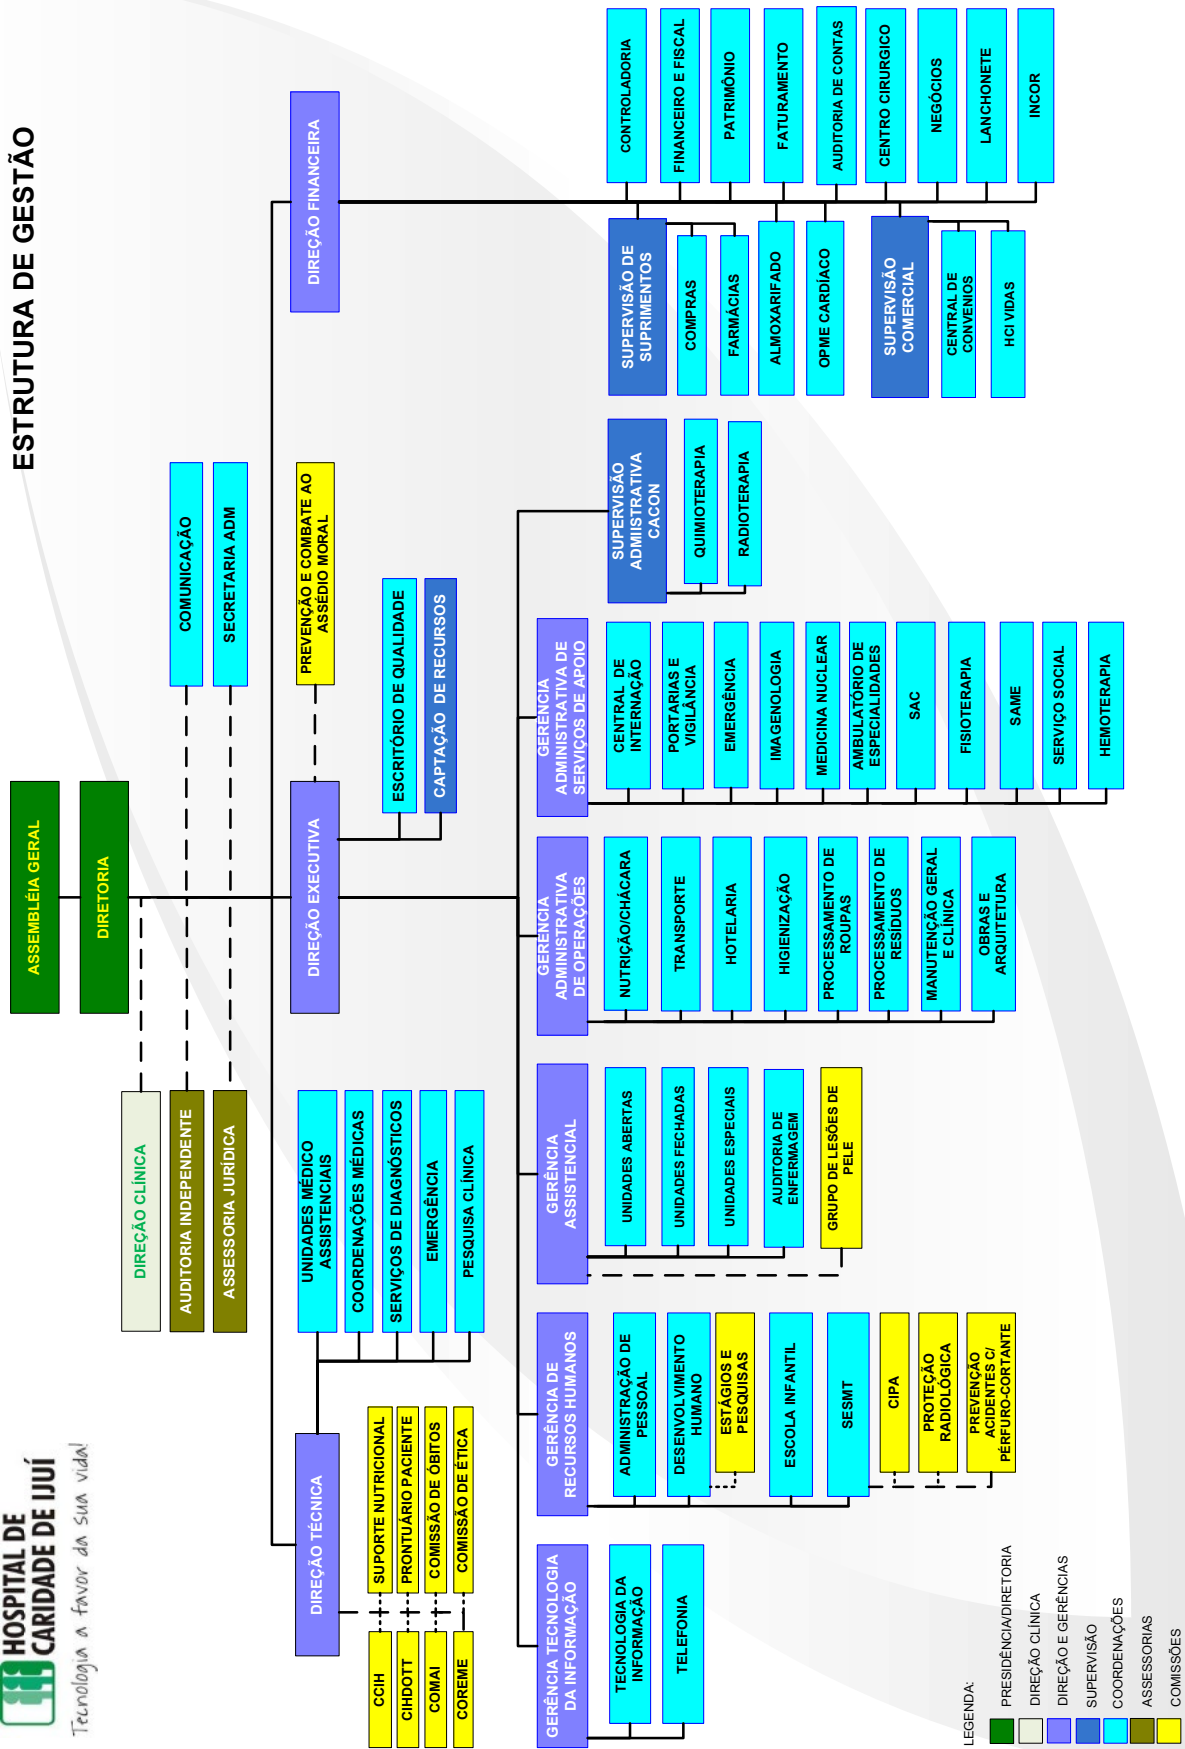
ESTRUTURA DE GESTÃO

HOSPITAL DE CARIDADE DE IJUÍ
Tecnologia a favor da sua vida!

ASSEMBLÉIA GERAL
DIRETORIA

DIREÇÃO CLÍNICA
AUDITORIA INDEPENDENTE
ASSESSORIA JURÍDICA

COMUNICAÇÃO
SECRETARIA ADM

DIREÇÃO EXECUTIVA
PREVENÇÃO E COMBATE AO ASSÉDIO MORAL
ESCRITÓRIO DE QUALIDADE
CAPTAÇÃO DE RECURSOS

DIREÇÃO FINANCEIRA
CONTROLADORIA
FINANCEIRO E FISCAL
PATRIMÔNIO
FATURAMENTO
AUDITORIA DE CONTAS
CENTRO CIRURGICO
NEGÓCIOS
LANCHONETE
INCOR

SUPERVISÃO DE SUPRIMENTOS
COMPRAS
FARMÁCIAS
ALMOXARIFADO
OPME CARDÍACO
SUPERVISÃO COMERCIAL
CENTRAL DE CONVENIOS
HCI VIDAS

SUPERVISÃO ADMISTRATIVA CACON
QUIMIOTERAPIA
RADIOTERAPIA

GERÊNCIA ADMINISTRATIVA DE SERVIÇOS DE APOIO
CENTRAL DE INTERNAÇÃO
PORTARIAS E VIGILÂNCIA
EMERGÊNCIA
IMAGENOLOGIA
MEDICINA NUCLEAR
AMBULATÓRIO DE ESPECIALIDADES
SAC
FISIOTERAPIA
SAME
SERVIÇO SOCIAL
HEMOTERAPIA

GERÊNCIA ADMINISTRATIVA DE OPERAÇÕES
NUTRIÇÃO/CHÁCARA
TRANSPORTE
HOTELARIA
HIGIENIZAÇÃO
PROCESSAMENTO DE ROUPAS
PROCESSAMENTO DE RESÍDUOS
MANUTENÇÃO GERAL E CLÍNICA
OBRAS E ARQUITETURA

GERÊNCIA ASSISTENCIAL
UNIDADES ABERTAS
UNIDADES FECHADAS
UNIDADES ESPECIAIS
AUDITORIA DE ENFERMAGEM
GRUPO DE LESÕES DE PELE

GERÊNCIA DE RECURSOS HUMANOS
ADMINISTRAÇÃO DE PESSOAL
DESENVOLVIMENTO HUMANO
ESTÁGIOS E PESQUISAS
ESCOLA INFANTIL
SESMT
CIPA
PROTEÇÃO RADIOLÓGICA
PREVENÇÃO ACIDENTES C/ PÉRFURO-CORTANTE

GERÊNCIA TECNOLOGIA DA INFORMAÇÃO
TECNOLOGIA DA INFORMAÇÃO
TELEFONIA

UNIDADES MÉDICO ASSISTENCIAIS
COORDENAÇÕES MÉDICAS
SERVIÇOS DE DIAGNÓSTICOS
EMERGÊNCIA
PESQUISA CLÍNICA

DIREÇÃO TÉCNICA
SUPORTE NUTRICIONAL
PRONTUÁRIO PACIENTE
COMISSÃO DE ÓBITOS
COMISSÃO DE ÉTICA
CCIH
CIHDOTT
COMAI
COREME

LEGENDA:
PRESIDÊNCIA/DIRETORIA
DIREÇÃO CLÍNICA
DIREÇÃO E GERÊNCIAS
SUPERVISÃO
COORDENAÇÕES
ASSESSORIAS
COMISSÕES